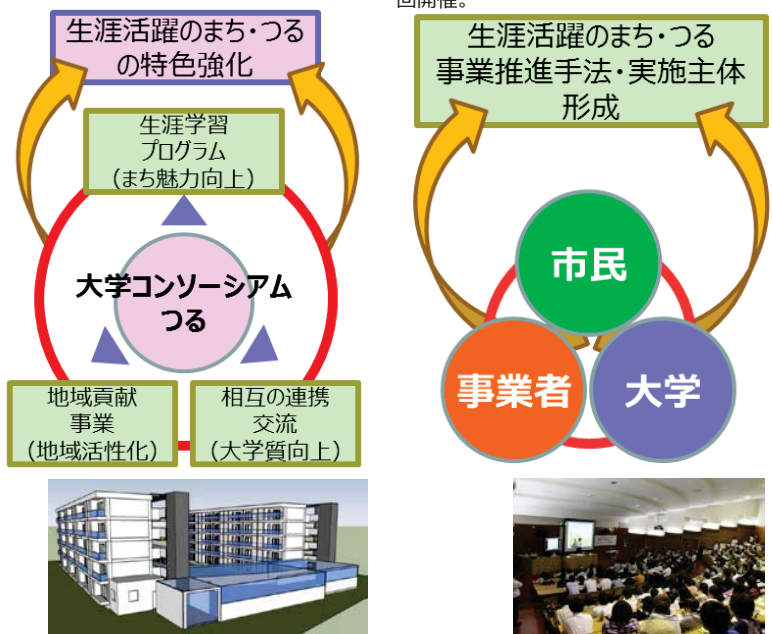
回開催。

生涯活躍のまち・つる
の特色強化

生涯学習
プログラム
（まち魅力向上）

大学コンソーシアム
つる

地域貢献
事業
（地域活性化）

相互の連携
交流
（大学質向上）

生涯活躍のまち・つる
事業推進手法・実施主体
形成

市民

事業者

大学